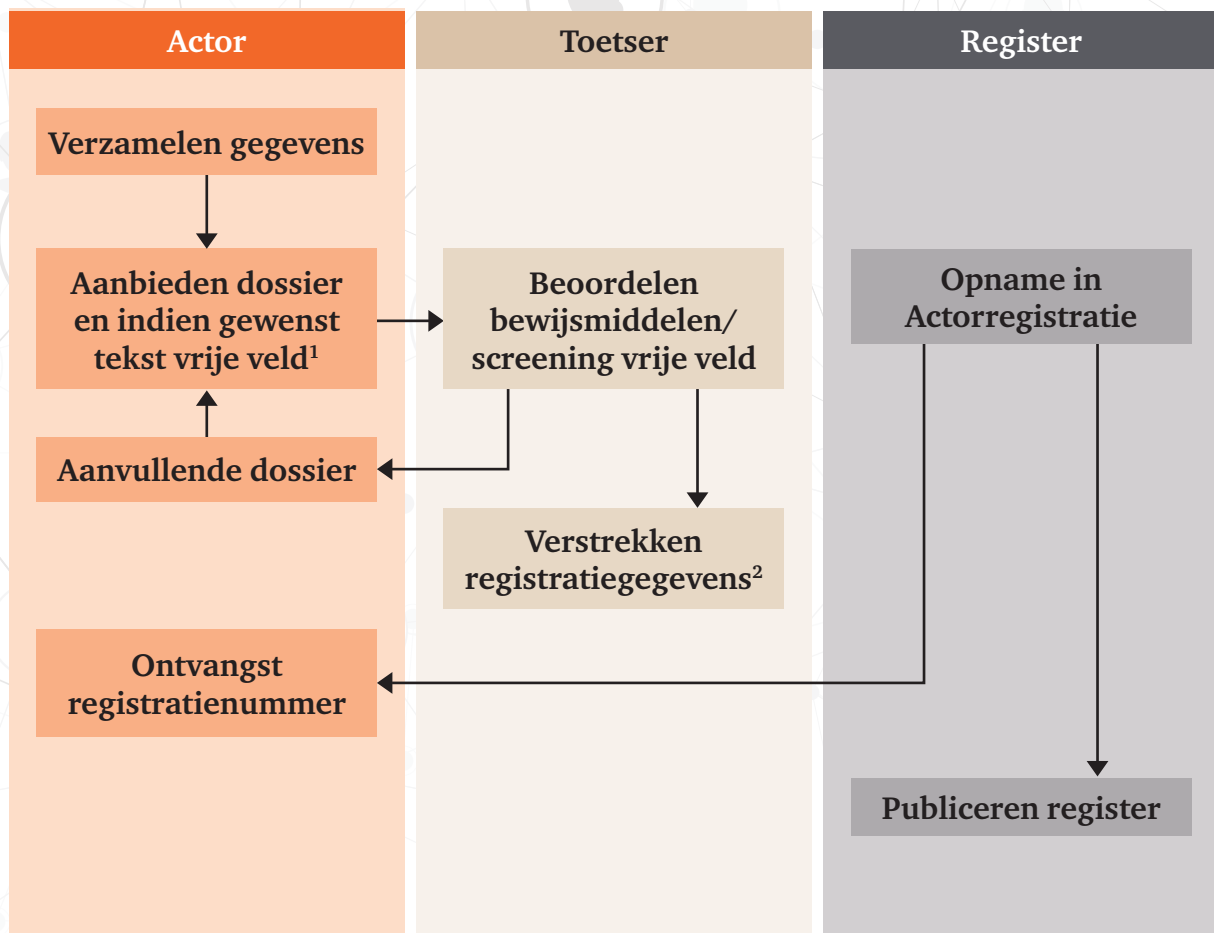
Actor

Toetser

Register

Verzamelen gegevens

Aanbieden dossier en indien gewenst tekst vrije veld$^1$

Beoordelen bewijsmiddelen/ screening vrije veld

Opname in Actorregistratie

Aanvullende dossier

Verstrekken registratiegegevens$^2$

Ontvangst registratienummer

Publiceren register